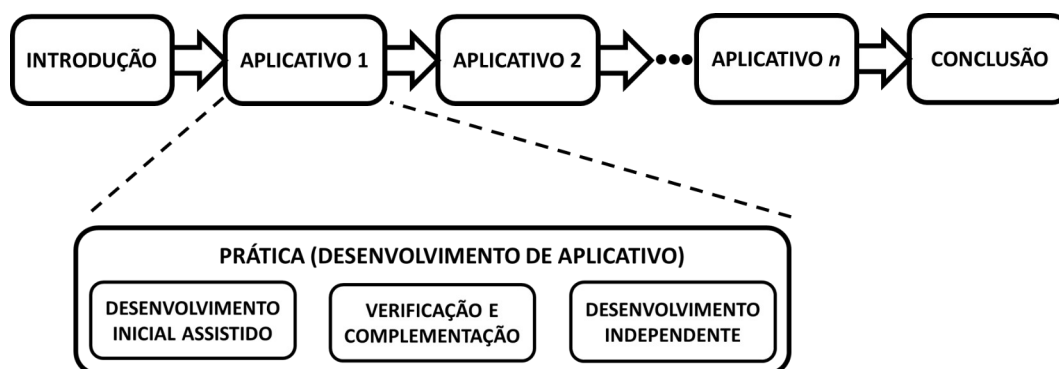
INTRODUÇÃO

APLICATIVO 1

APLICATIVO 2

APLICATIVO *n*

CONCLUSÃO

PRÁTICA (DESENVOLVIMENTO DE APLICATIVO)

DESENVOLVIMENTO INICIAL ASSISTIDO

VERIFICAÇÃO E COMPLEMENTAÇÃO

DESENVOLVIMENTO INDEPENDENTE